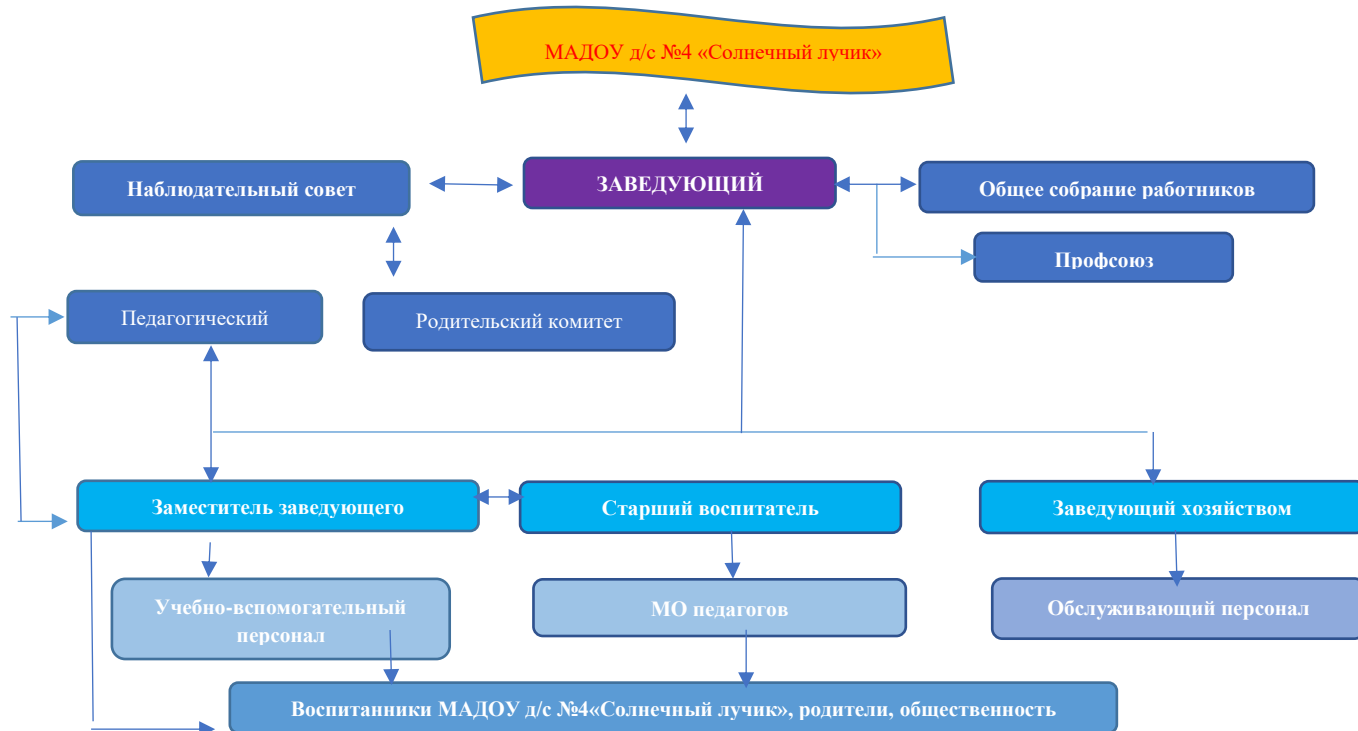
МАДОУ д/с №4 «Солнечный лучик»

Наблюдательный совет

ЗАВЕДУЮЩИЙ

Общее собрание работников

Профсоюз

Педагогический

Родительский комитет

Заместитель заведующего

Старший воспитатель

Заведующий хозяйством

Учебно-вспомогательный персонал

МО педагогов

Обслуживающий персонал

Воспитанники МАДОУ д/с №4«Солнечный лучик», родители, общественность